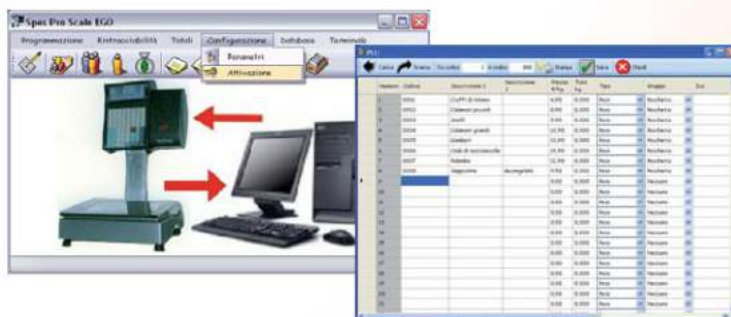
Spec Pro Scale EGO

Programmazione Rintracciabilità Totali Configurazione Database Terminali

Parametri
Attivazione

PLU

Cerca Avanti Da codice 1 A codice 999 Stampa Salva Chiudi

| Numero | Codice | Descrizione 1 | Descrizione 2 | Prezzo €/kg | Tara kg | Tipo | Gruppo | Iva |
|---|---|---|---|---|---|---|---|---|
| 1 | 0001 | Ciuffi di totano | | 4,90 | 0,000 | Peso | Nessuno | 00 |
| 2 | 0002 | Calamari piccoli | | 8,90 | 0,000 | Peso | Nessuno | 00 |
| 3 | 0003 | Moscardini | | 9,90 | 0,000 | Peso | Nessuno | 00 |
| 4 | 0004 | Calamari grandi | | 11,90 | 0,000 | Peso | Nessuno | 00 |
| 5 | 0005 | Gamberi | | 12,90 | 0,000 | Peso | Nessuno | 00 |
| 6 | 0006 | Code di scampi | | 15,90 | 0,000 | Peso | Nessuno | 00 |
| 7 | 0007 | Palombo | | 12,90 | 0,000 | Peso | Nessuno | 00 |
| 8 | 0008 | Seppioline | decongelato | 9,90 | 0,000 | Peso | Nessuno | 00 |
| 9 | | | | 0,00 | 0,000 | Peso | Nessuno | 00 |
| 10 | | | | 0,00 | 0,000 | Peso | Nessuno | 00 |
| 11 | | | | 0,00 | 0,000 | Peso | Nessuno | 00 |
| 12 | | | | 0,00 | 0,000 | Peso | Nessuno | 00 |
| 13 | | | | 0,00 | 0,000 | Peso | Nessuno | 00 |
| 14 | | | | 0,00 | 0,000 | Peso | Nessuno | 00 |
| 15 | | | | 0,00 | 0,000 | Peso | Nessuno | 00 |
| 16 | | | | 0,00 | 0,000 | Peso | Nessuno | 00 |
| 17 | | | | 0,00 | 0,000 | Peso | Nessuno | 00 |
| 18 | | | | 0,00 | 0,000 | Peso | Nessuno | 00 |
| 19 | | | | 0,00 | 0,000 | Peso | Nessuno | 00 |
| 20 | | | | 0,00 | 0,000 | Peso | Nessuno | 00 |
| 21 | | | | 0,00 | 0,000 | Peso | Nessuno | 00 |
| 22 | | | | 0,00 | 0,000 | Peso | Nessuno | 00 |
| 23 | | | | 0,00 | 0,000 | Peso | Nessuno | 00 |